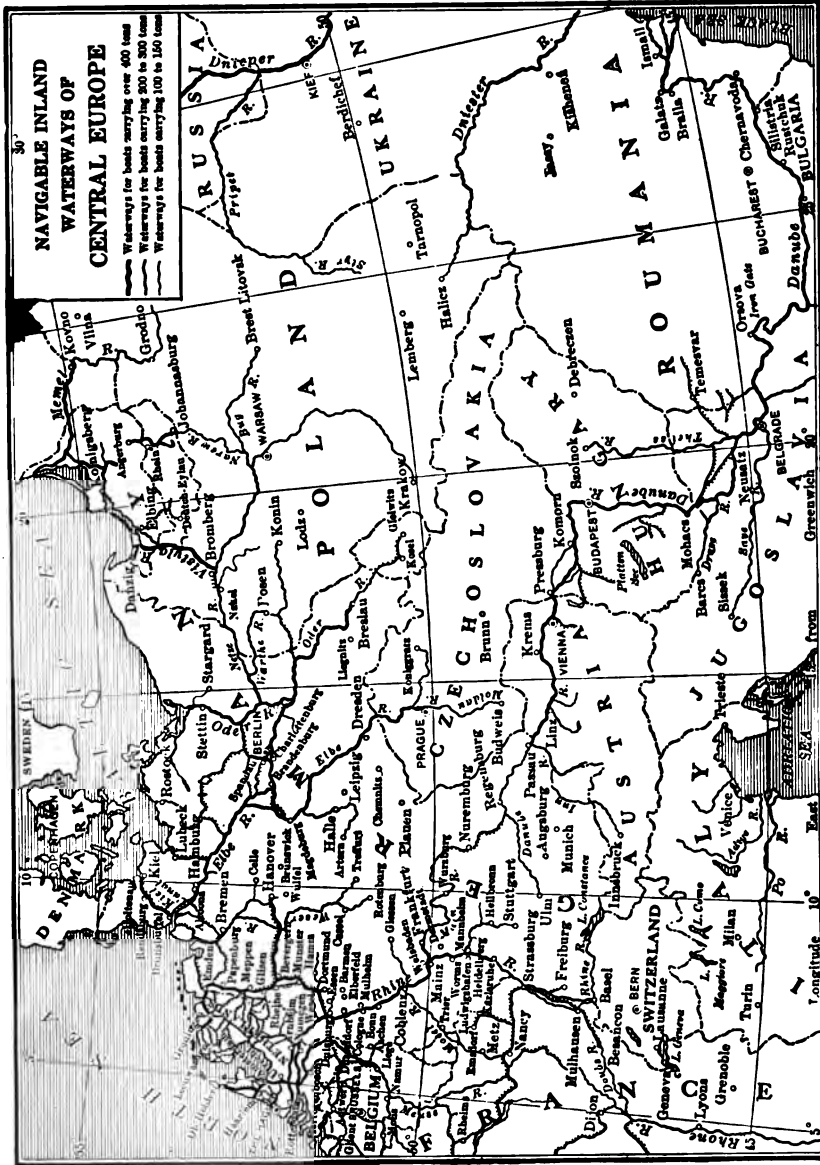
NAVIGABLE INLAND WATERWAYS OF CENTRAL EUROPE

Waterways for boats carrying over 400 tons
Waterways for boats carrying 300 to 300 tons
Waterways for boats carrying 100 to 150 tons

30°

RUSSIA
UKRAINE
Dnieper R.
KIEF
Pripet R.
Berdichef
Tarnopol
Styr R.
Dniester
Kishenef
Jassy
Galatz
Braila
Ismail
ROUMANIA
BUCHAREST
Chernavoda
Silistria
Rustchuk
BULGARIA
Danube
Orsova
Iron Gate
Temesvar
Debreczen
Szolnok
Theiss
BELGRADE
Neusatz
Sava
JUGOSLAVIA
POLAND
Kovno
Vilna
Grodno
Brest Litovsk
Bug
WARSAW
Narew R.
Johannesburg
Memel
Königsberg
Angerburg
Elbing
Deutsch-Eylau
Danzig
Vistula
Bromberg
Konin
Lodz
Krakow
Gleiwitz
Kosel
Lemberg
Halicz
CZECHOSLOVAKIA
Brunn
Pressburg
Komorn
BUDAPEST
Danube R.
HUNGARY
Platten See
Mohacs
Barcs
Drave
Sissek
Posen
Netze
Stargard
Warthe
Oder
Breslau
Liegnitz
Koniggratz
Moldau
PRAGUE
Budweis
Krems
Linz
VIENNA
AUSTRIA
Trieste
Venice
Adige R.
Po R.
ITALY
Milan
Turin
L. Como
L. Maggiore
Innsbruck
Munich
Augsburg
Passau
Regensburg
Nuremberg
Danube
Inn
Dresden
Chemnitz
Plauen
Leipzig
Elbe
Halle
Erfurt
Artern
Magdeburg
Brandenburg
Eberswalde
BERLIN
Spandau
Stettin
Oder
Rostock
Lubeck
Hamburg
Elbe R.
Kiel
DENMARK
SWEDEN
Bremen
Celle
Hanover
Brunswick
Wulfel
Cassel
Gleessen
Rotenburg
Frankfurt
Wurzburg
Heilbronn
Stuttgart
Ulm
Freiburg
Basel
L. Constance
Rhine
SWITZERLAND
BERN
Lausanne
L. Geneva
Geneva
Grenoble
Lyons
Rhone R.
Besancon
Doubs R.
Dijon
Mulhausen
Nancy
Metz
Strassburg
Mannheim
Heidelberg
Ludwigshafen
Worms
Mainz
Treves
Wiesbaden
Coblenz
Bonn
Cologne
Aachen
Liege
Namur
Dusseldorf
Dortmund
Barmen
Elberfeld
Mulheim
Munster
Meppen
Papenburg
Rheine
BELGIUM
Rheims
FRANCE
Rhine R.
Saone R.
Adriatic Sea
East
Greenwich
from
Longitude 10°
20°